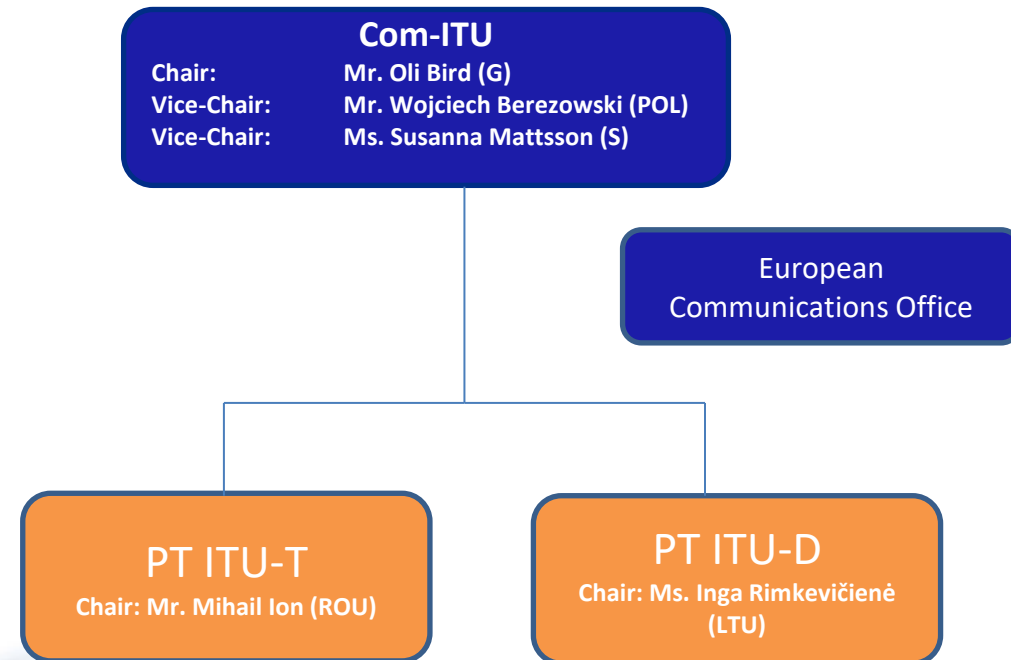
Com-ITU
Chair: Mr. Oli Bird (G)
Vice-Chair: Mr. Wojciech Berezowski (POL)
Vice-Chair: Ms. Susanna Mattsson (S)

European Communications Office

PT ITU-T
Chair: Mr. Mihail Ion (ROU)

PT ITU-D
Chair: Ms. Inga Rimkevičienė (LTU)